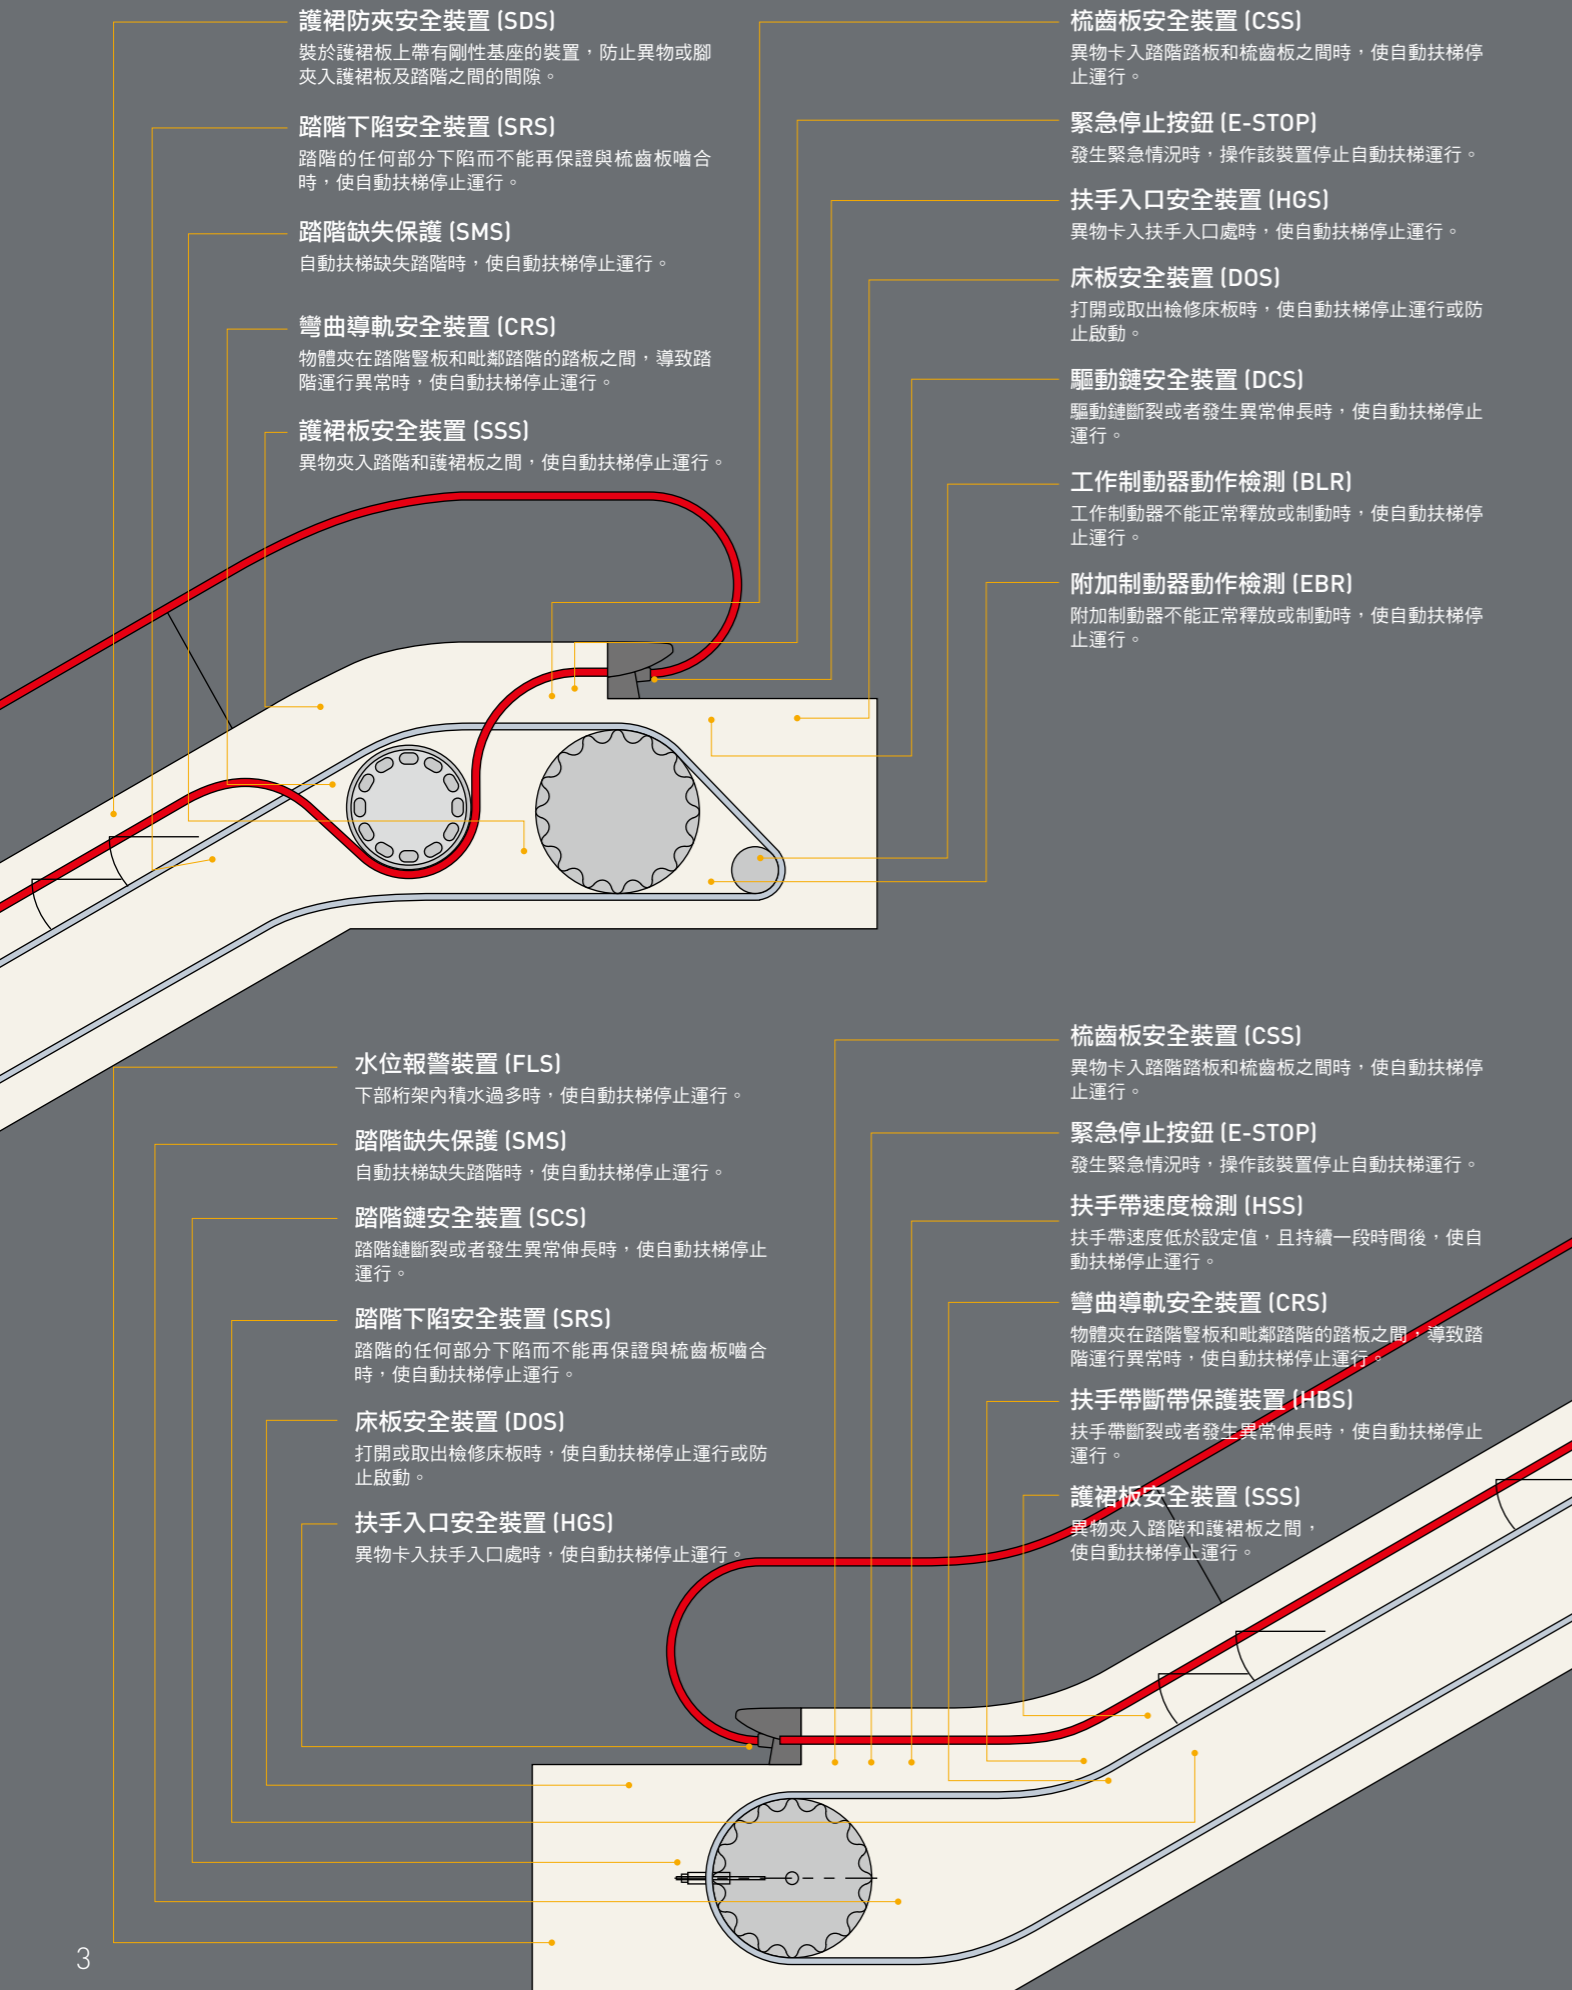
護裙防夾安全裝置 (SDS)
裝於護裙板上帶有剛性基座的裝置，防止異物或腳夾入護裙板及踏階之間的間隙。

踏階下陷安全裝置 (SRS)
踏階的任何部分下陷而不能再保證與梳齒板嚙合時，使自動扶梯停止運行。

踏階缺失保護 (SMS)
自動扶梯缺失踏階時，使自動扶梯停止運行。

彎曲導軌安全裝置 (CRS)
物體夾在踏階豎板和毗鄰踏階的踏板之間，導致踏階運行異常時，使自動扶梯停止運行。

護裙板安全裝置 (SSS)
異物夾入踏階和護裙板之間，使自動扶梯停止運行。

梳齒板安全裝置 (CSS)
異物卡入踏階踏板和梳齒板之間時，使自動扶梯停止運行。

緊急停止按鈕 (E-STOP)
發生緊急情況時，操作該裝置停止自動扶梯運行。

扶手入口安全裝置 (HGS)
異物卡入扶手入口處時，使自動扶梯停止運行。

床板安全裝置 (DOS)
打開或取出檢修床板時，使自動扶梯停止運行或防止啟動。

驅動鏈安全裝置 (DCS)
驅動鏈斷裂或者發生異常伸長時，使自動扶梯停止運行。

工作制動器動作檢測 (BLR)
工作制動器不能正常釋放或制動時，使自動扶梯停止運行。

附加制動器動作檢測 (EBR)
附加制動器不能正常釋放或制動時，使自動扶梯停止運行。

水位報警裝置 (FLS)
下部桁架內積水過多時，使自動扶梯停止運行。

踏階缺失保護 (SMS)
自動扶梯缺失踏階時，使自動扶梯停止運行。

踏階鏈安全裝置 (SCS)
踏階鏈斷裂或者發生異常伸長時，使自動扶梯停止運行。

踏階下陷安全裝置 (SRS)
踏階的任何部分下陷而不能再保證與梳齒板嚙合時，使自動扶梯停止運行。

床板安全裝置 (DOS)
打開或取出檢修床板時，使自動扶梯停止運行或防止啟動。

扶手入口安全裝置 (HGS)
異物卡入扶手入口處時，使自動扶梯停止運行。

梳齒板安全裝置 (CSS)
異物卡入踏階踏板和梳齒板之間時，使自動扶梯停止運行。

緊急停止按鈕 (E-STOP)
發生緊急情況時，操作該裝置停止自動扶梯運行。

扶手帶速度檢測 (HSS)
扶手帶速度低於設定值，且持續一段時間後，使自動扶梯停止運行。

彎曲導軌安全裝置 (CRS)
物體夾在踏階豎板和毗鄰踏階的踏板之間，導致踏階運行異常時，使自動扶梯停止運行。

扶手帶斷帶保護裝置 (HBS)
扶手帶斷裂或者發生異常伸長時，使自動扶梯停止運行。

護裙板安全裝置 (SSS)
異物夾入踏階和護裙板之間，使自動扶梯停止運行。

3